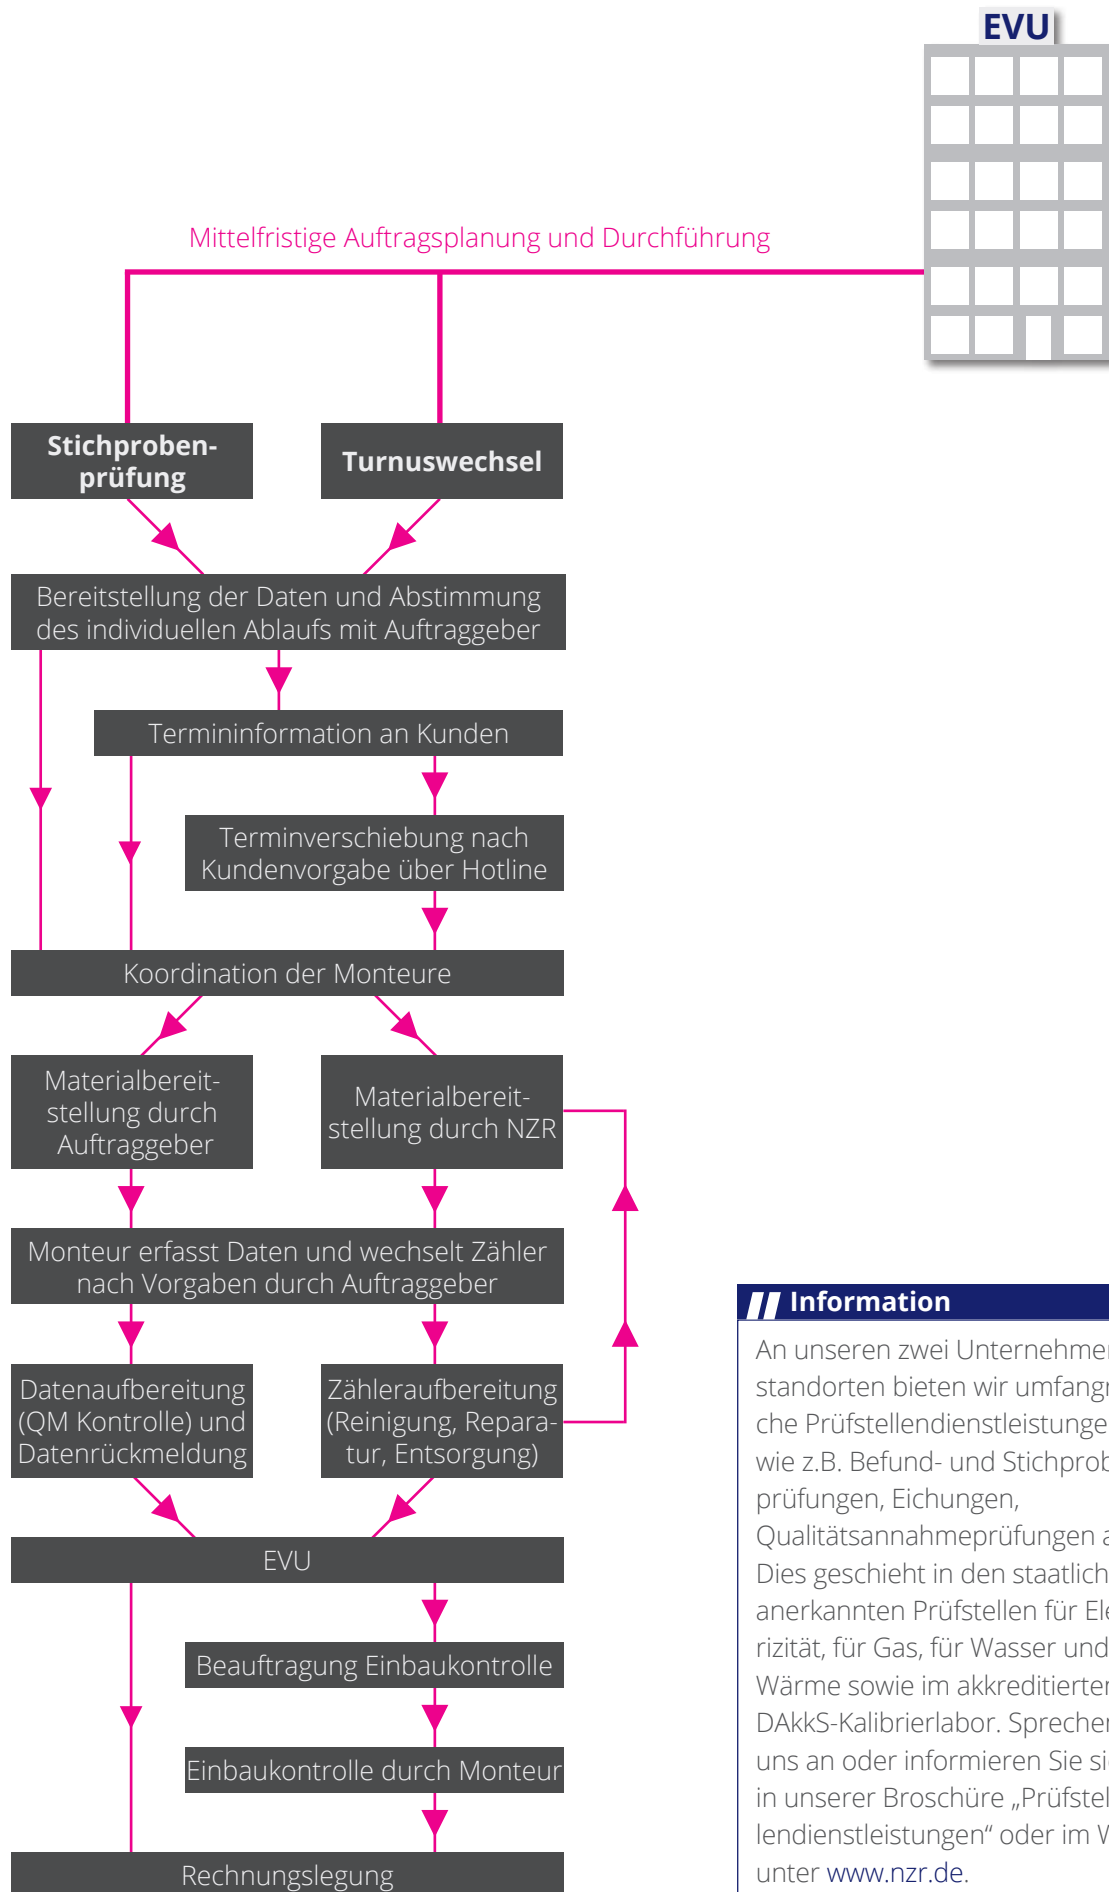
EVU

Mittelfristige Auftragsplanung und Durchführung

Stichprobenprüfung

Turnuswechsel

Bereitstellung der Daten und Abstimmung des individuellen Ablaufs mit Auftraggeber

Termininformation an Kunden

Terminverschiebung nach Kundenvorgabe über Hotline

Koordination der Monteure

Materialbereitstellung durch Auftraggeber

Materialbereitstellung durch NZR

Monteur erfasst Daten und wechselt Zähler nach Vorgaben durch Auftraggeber

Datenaufbereitung (QM Kontrolle) und Datenrückmeldung

Zähleraufbereitung (Reinigung, Reparatur, Entsorgung)

EVU

Beauftragung Einbaukontrolle

Einbaukontrolle durch Monteur

Rechnungslegung

Information

An unseren zwei Unternehme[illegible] standorten bieten wir umfang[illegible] che Prüfstellendienstleistunge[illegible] wie z.B. Befund- und Stichprob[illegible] prüfungen, Eichungen, Qualitätsannahmeprüfungen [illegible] Dies geschieht in den staatlich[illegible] anerkannten Prüfstellen für El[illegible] rizität, für Gas, für Wasser und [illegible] Wärme sowie im akkreditierte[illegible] DAkkS-Kalibrierlabor. Spreche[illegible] uns an oder informieren Sie si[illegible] in unserer Broschüre „Prüfste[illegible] lendienstleistungen“ oder im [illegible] unter www.nzr.de.